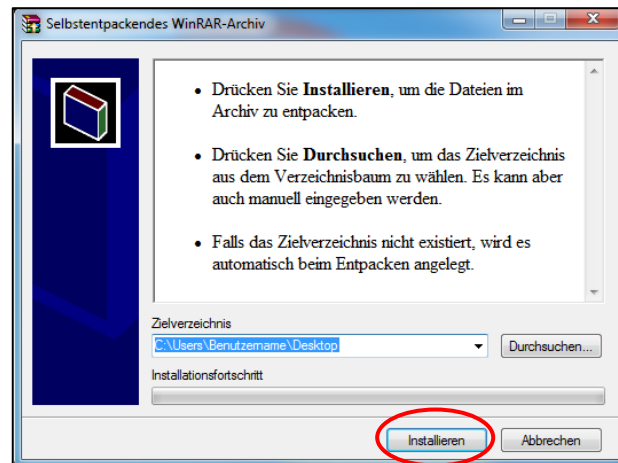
Selbstentpackendes WinRAR-Archiv

- Drücken Sie **Installieren**, um die Dateien im Archiv zu entpacken.

- Drücken Sie **Durchsuchen**, um das Zielverzeichnis aus dem Verzeichnisbaum zu wählen. Es kann aber auch manuell eingegeben werden.

- Falls das Zielverzeichnis nicht existiert, wird es automatisch beim Entpacken angelegt.

Zielverzeichnis

C:\Users\Benutzername\Desktop

Durchsuchen...

Installationsfortschritt

Installieren

Abbrechen